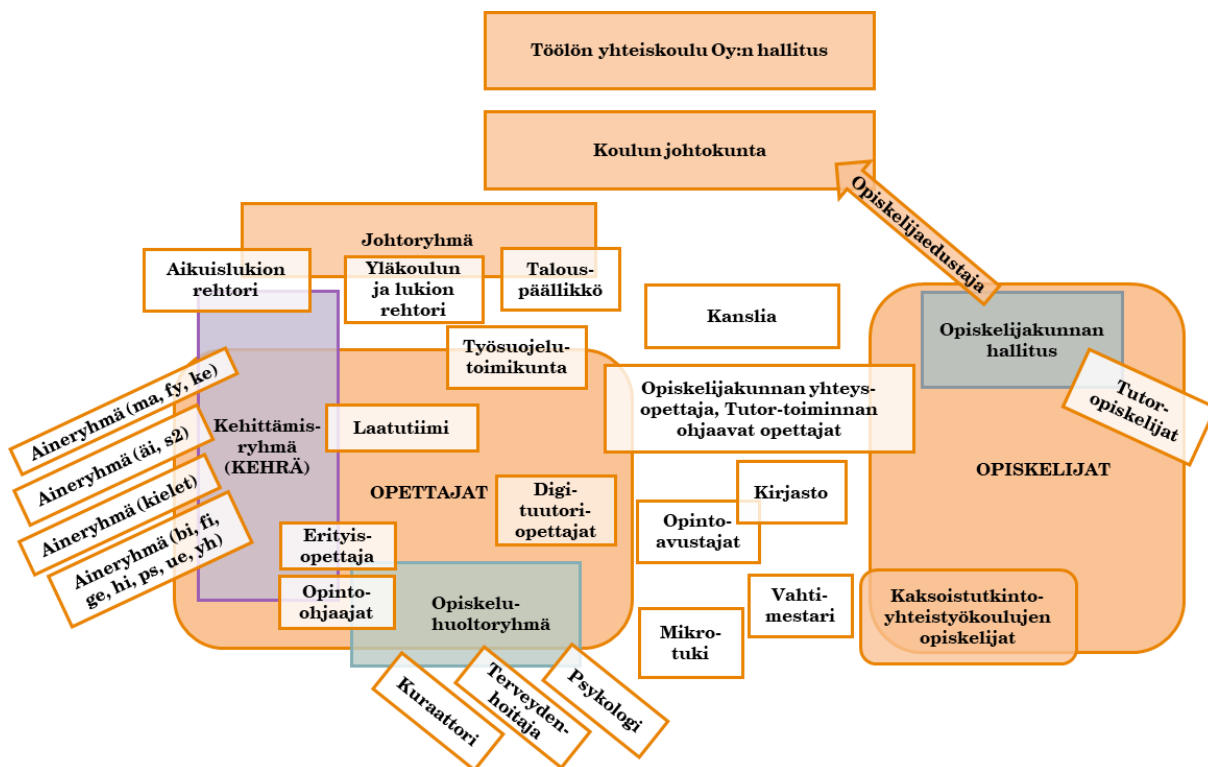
Töölön yhteiskoulu Oy:n hallitus

Koulun johtokunta

Opiskelijaedustaja

Johtoryhmä

Aikuislukion rehtori

Yläkoulun ja lukion rehtori

Talouspäällikkö

Kanslia

Opiskelijakunnan hallitus

Työsuojelutoimikunta

Opiskelijakunnan yhteysopettaja, Tutor-toiminnan ohjaavat opettajat

Tutoropiskelijat

Aineryhmä (ma, fy, ke)

Aineryhmä (äi, s2)

Aineryhmä (kielet)

Aineryhmä (bi, fi, ge, hi, ps, ue, yh)

Kehittämisryhmä (KEHRÄ)

Laatutiimi

OPETTAJAT

Digituutoriopettajat

Kirjasto

OPISKELIJAT

Erityisopettaja

Opintoavustajat

Opinto-ohjaajat

Opiskeluhuoltoryhmä

Vahtimestari

Kaksoistutkintoyhteistyökoulujen opiskelijat

Mikrotuki

Kuraattori

Terveydenhoitaja

Psykologi